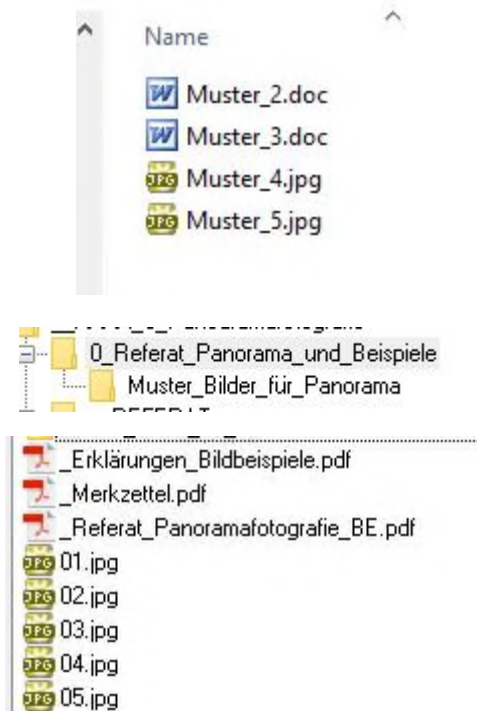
Name

Muster_2.doc
Muster_3.doc
Muster_4.jpg
Muster_5.jpg

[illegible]
0_Referat_Panorama_und_Beispiele
Muster_Bilder_für_Panorama
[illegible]

_Erklärungen_Bildbeispiele.pdf
_Merkzettel.pdf
_Referat_Panoramafotografie_BE.pdf
01.jpg
02.jpg
03.jpg
04.jpg
05.jpg